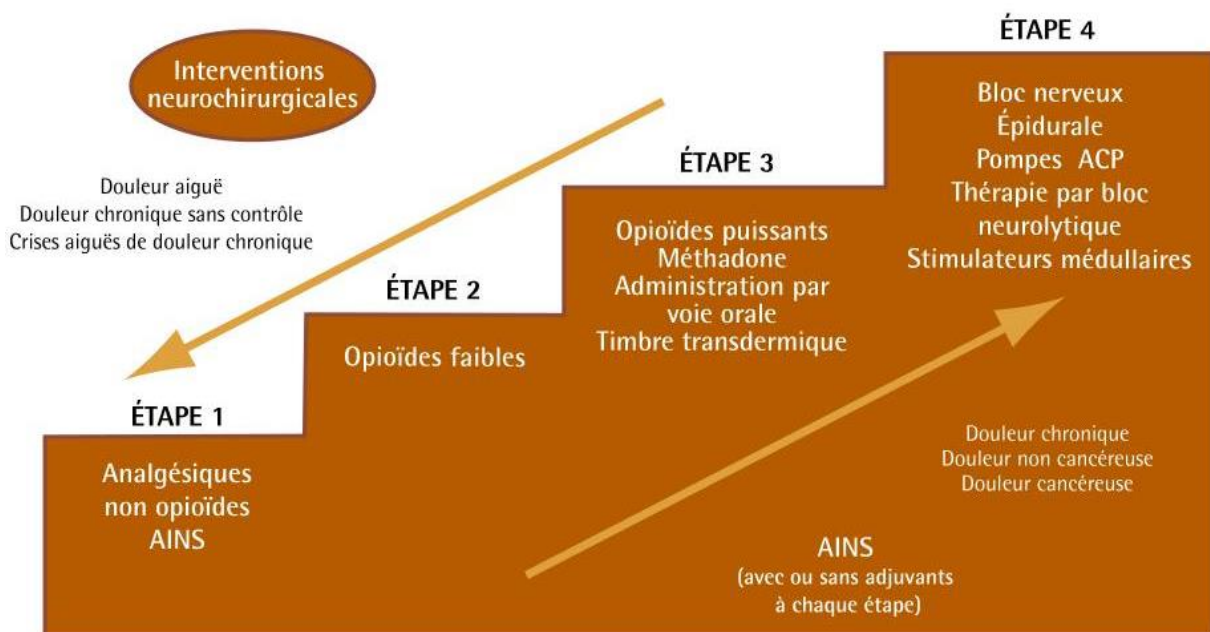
Interventions neurochirurgicales

Douleur aiguë
Douleur chronique sans contrôle
Crises aiguës de douleur chronique

ÉTAPE 4

Bloc nerveux
Épidurale
Pompes ACP
Thérapie par bloc neurolytique
Stimulateurs médullaires

ÉTAPE 3

Opioïdes puissants
Méthadone
Administration par voie orale
Timbre transdermique

ÉTAPE 2

Opioïdes faibles

ÉTAPE 1

Analgésiques non opioïdes
AINS

Douleur chronique
Douleur non cancéreuse
Douleur cancéreuse

AINS
(avec ou sans adjuvants à chaque étape)